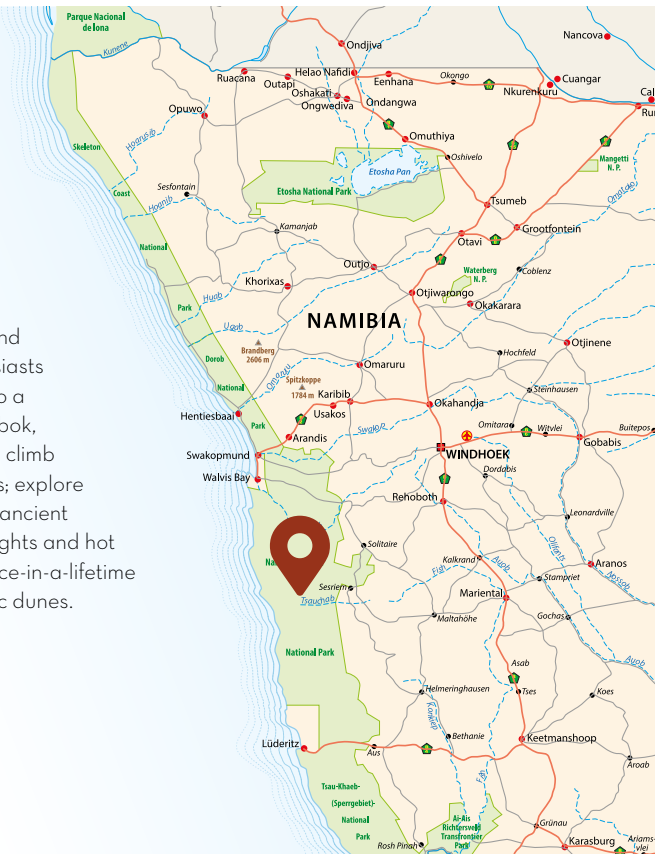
Parque Nacional de Iona
Kunene
Ondjiva
Nancova
Ruacana
Outapi
Helao Nafidi
Oshakati
Ongwediva
Eenhana
Ondangwa
Okongo
Nkurenkuru
Cuangar
Cal
Ru
Opuwo
Hoanib
Skeleton
Coast
National
Park
Dorob
National
Park
Omuthiya
Oshivelo
Etosha Pan
Etosha National Park
Mangetti N. P.
Sesfontain
Hoanib
Kamanjab
Tsumeb
Otavi
Grootfontein
Omatako
Outjo
Waterberg N. P.
Coblenz
Khorixas
Huab
Otjiwarongo
Okakarara
NAMIBIA
Ugab
Brandberg 2606 m
Spitzkoppe 1784 m
Omaruru
Hochfeld
Otjinene
Omaruru
Steinhausen
Karibib
Usakos
Okahandja
Hentiesbaai
Arandis
Swakop
Omitara
Witvlei
Buitepos
Gobabis
Swakopmund
WINDHOEK
Walvis Bay
Dordabis
Rehoboth
Leonardville
Solitaire
Kalkrand
Olifants
Aranos
Auob
Sesriem
Tsauchab
Fish
Stampriet
Nossob
Mariental
Maltahöhe
Gochas
Auob
National Park
Asab
Helmeringhausen
Koes
Tses
Konkiep
Bethanie
Lüderitz
Aus
Keetmanshoop
Aroab
Fish
Tsau-Khaeb-(Sperrgebiet)-National Park
Ai-Ais Richtersveld Transfrontier Park
Grünau
Rosh Pinah
Karasburg
Ariams-vlei
nd
iasts
o a
ook,
climb
s; explore
ancient
ghts and hot
ce-in-a-lifetime
c dunes.